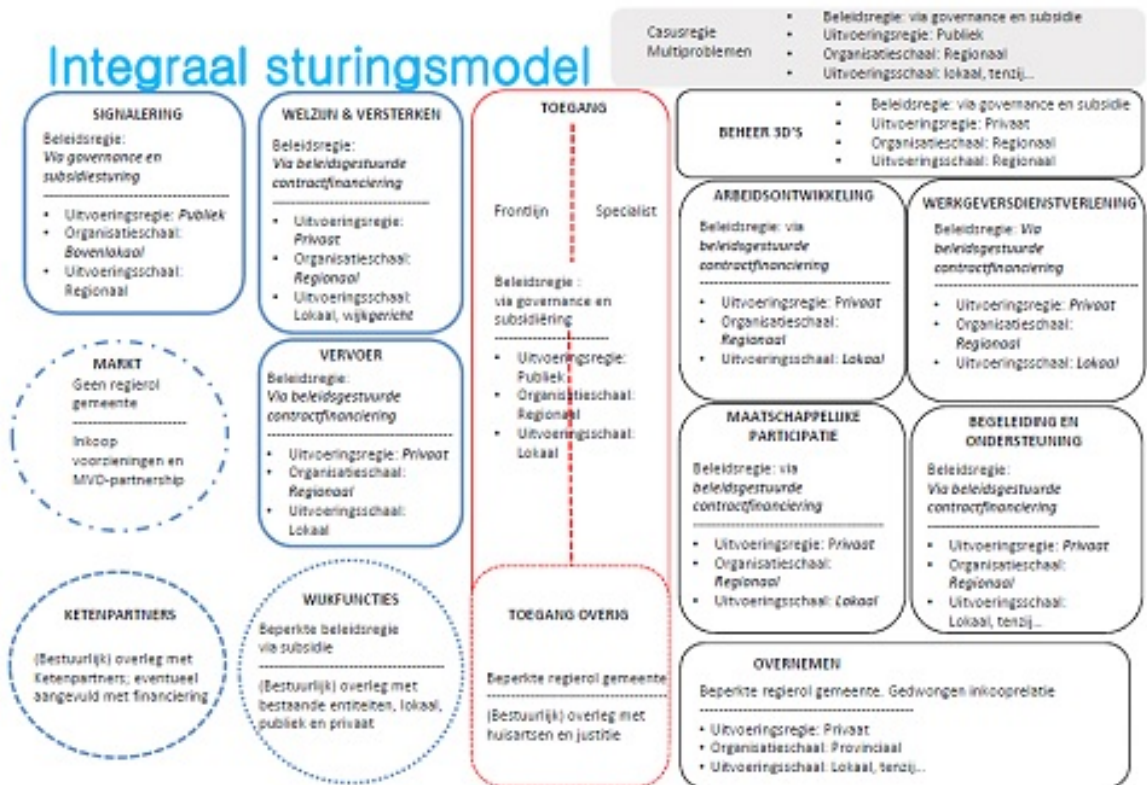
Integraal sturingsmodel

Casusregie Multiproblemen
- Beleidsregie: via governance en subsidie
- Uitvoeringsregie: Publiek
- Organisatieschaal: Regionaal
- Uitvoeringsschaal: Lokaal, tenzij...

SIGNALERING
Beleidsregie: *Via governance en subsidiesturing*
- Uitvoeringsregie: *Publiek*
- Organisatieschaal: *Bovenlokaal*
- Uitvoeringsschaal: Regionaal

WELZIJN & VERSTERKEN
Beleidsregie: *Via beleidsgestuurde contractfinanciering*
- Uitvoeringsregie: *Privaat*
- Organisatieschaal: *Regionaal*
- Uitvoeringsschaal: Lokaal, wijk*gericht*

TOEGANG
Frontlijn
Specialist
Beleidsregie : via governance en subsidiëring
- Uitvoeringsregie: Publiek
- Organisatieschaal: Regionaal
- Uitvoeringsschaal: Lokaal

BEHEER 3D'S
- Beleidsregie: via governance en subsidie
- Uitvoeringsregie: Privaat
- Organisatieschaal: Regionaal
- Uitvoeringsschaal: Regionaal

ARBEIDSONTWIKKELING
Beleidsregie: via *beleidsgestuurde contractfinanciering*
- Uitvoeringsregie: Privaat
- Organisatieschaal: *Regionaal*
- Uitvoeringsschaal: *Lokaal*

WERKGEVERSDIENSTVERLENING
Beleidsregie: *Via beleidsgestuurde contractfinanciering*
- Uitvoeringsregie: *Privaat*
- Organisatieschaal: *Regionaal*
- Uitvoeringsschaal: *Lokaal*

MARKT
Geen regierol gemeente
Inkoop voorzieningen en MVD-partnership

VERVOER
Beleidsregie: *Via beleidsgestuurde contractfinanciering*
- Uitvoeringsregie: *Privaat*
- Organisatieschaal: *Regionaal*
- Uitvoeringsschaal: Lokaal

MAATSCHAPPELIJKE PARTICIPATIE
Beleidsregie: via *beleidsgestuurde contractfinanciering*
- Uitvoeringsregie: *Privaat*
- Organisatieschaal: *Regionaal*
- Uitvoeringsschaal: *Lokaal*

BEGELEIDING EN ONDERSTEUNING
Beleidsregie: *Via beleidsgestuurde contractfinanciering*
- Uitvoeringsregie: *Privaat*
- Organisatieschaal: *Regionaal*
- Uitvoeringsschaal: Lokaal, tenzij...

KETENPARTNERS
(Bestuurlijk) overleg met Ketenpartners; eventueel aangevuld met financiering

WIJKFUNCTIES
Beperkte beleidsregie via subsidie
(Bestuurlijk) overleg met bestaande entiteiten, lokaal, publiek en privaat

TOEGANG OVERIG
Beperkte regierol gemeente
(Bestuurlijk) overleg met huisartsen en justitie

OVERNEMEN
Beperkte regierol gemeente. Gedwongen inkooprelatie
- Uitvoeringsregie: Privaat
- Organisatieschaal: Provinciaal
- Uitvoeringsschaal: Lokaal, tenzij...